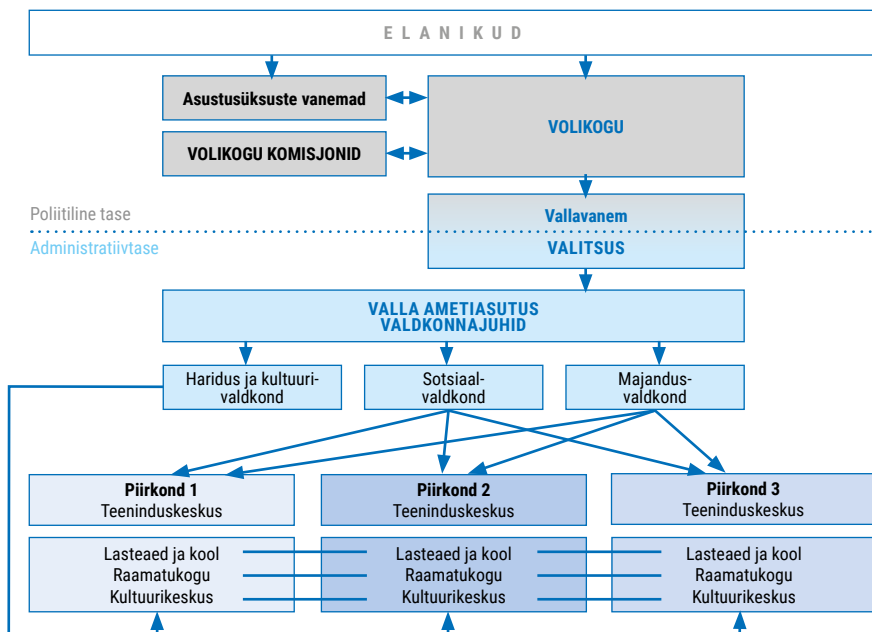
E L A N I K U D

Asustusüksuste vanemad

VOLIKOGU KOMISJONID

VOLIKOGU

Poliitiline tase

Administratiivtase

Vallavanem

VALITSUS

VALLA AMETIASUTUS
VALDKONNAJUHID

Haridus ja kultuurivaldkond

Sotsiaalvaldkond

Majandusvaldkond

**Piirkond 1**
Teeninduskeskus

**Piirkond 2**
Teeninduskeskus

**Piirkond 3**
Teeninduskeskus

Lasteaed ja kool
Raamatukogu
Kultuurikeskus

Lasteaed ja kool
Raamatukogu
Kultuurikeskus

Lasteaed ja kool
Raamatukogu
Kultuurikeskus